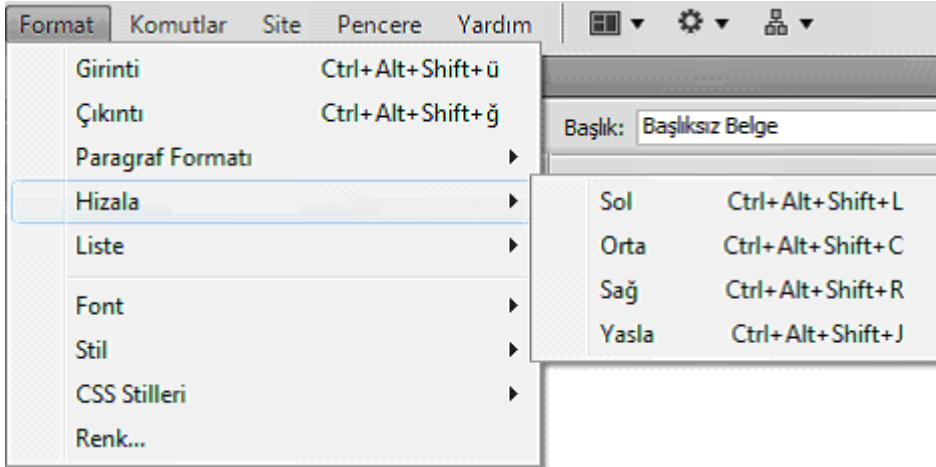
Format Komutlar Site Pencere Yardım

Girinti Ctrl+Alt+Shift+ü
Çıkıntı Ctrl+Alt+Shift+ğ
Paragraf Formatı
Hizala
Liste
Font
Stil
CSS Stilleri
Renk...

Başlık: Başlıksız Belge

Sol Ctrl+Alt+Shift+L
Orta Ctrl+Alt+Shift+C
Sağ Ctrl+Alt+Shift+R
Yasla Ctrl+Alt+Shift+J